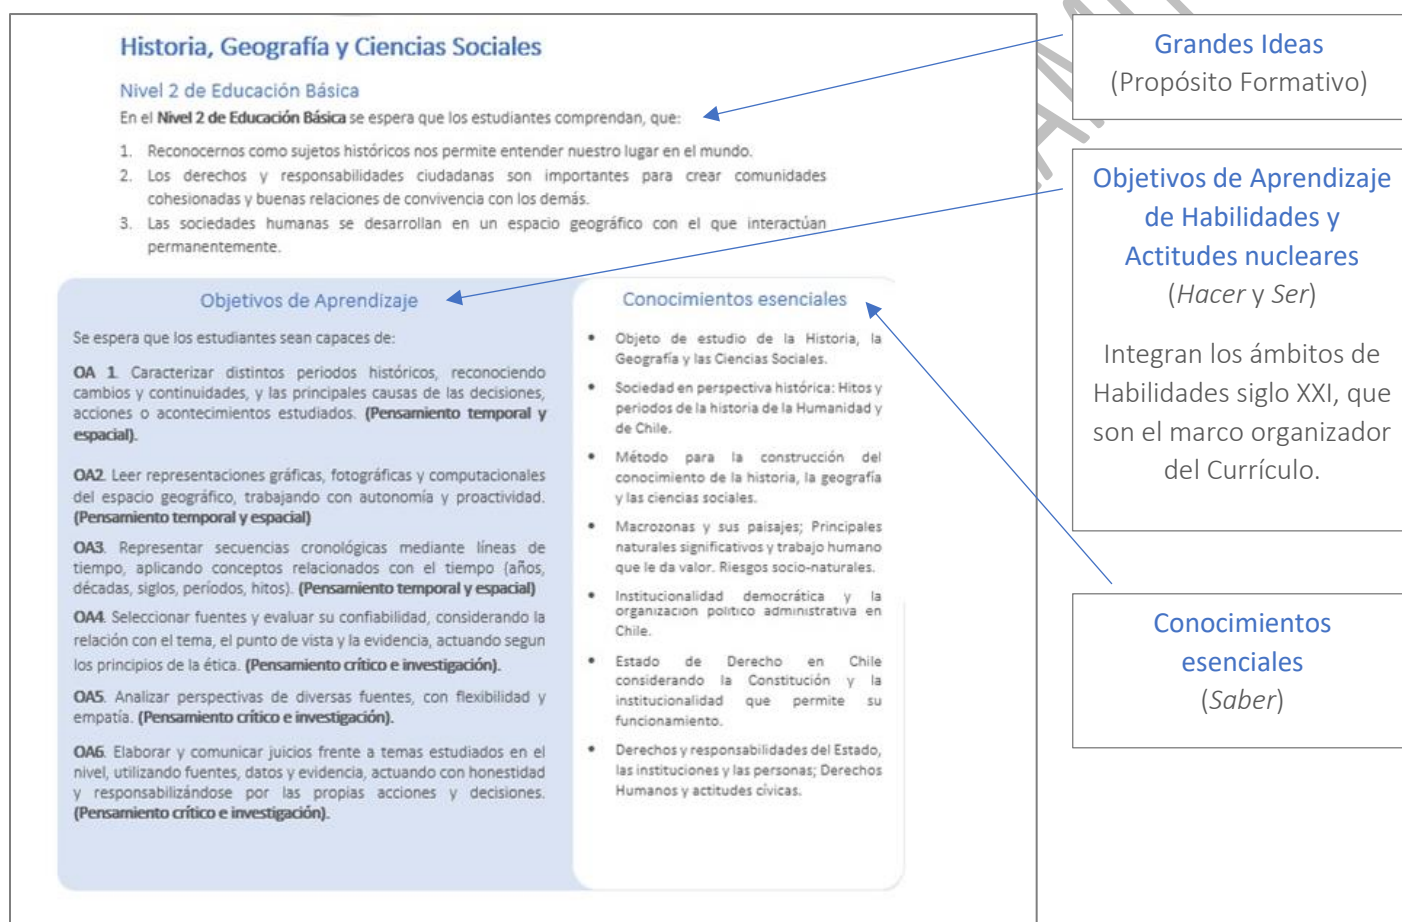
Historia, Geografía y Ciencias Sociales

Nivel 2 de Educación Básica

En el **Nivel 2 de Educación Básica** se espera que los estudiantes comprendan, que:

1. Reconocernos como sujetos históricos nos permite entender nuestro lugar en el mundo.
2. Los derechos y responsabilidades ciudadanas son importantes para crear comunidades cohesionadas y buenas relaciones de convivencia con los demás.
3. Las sociedades humanas se desarrollan en un espacio geográfico con el que interactúan permanentemente.

Objetivos de Aprendizaje

Se espera que los estudiantes sean capaces de:

OA 1. Caracterizar distintos periodos históricos, reconociendo cambios y continuidades, y las principales causas de las decisiones, acciones o acontecimientos estudiados. **(Pensamiento temporal y espacial).**

OA2. Leer representaciones gráficas, fotográficas y computacionales del espacio geográfico, trabajando con autonomía y proactividad. **(Pensamiento temporal y espacial)**

OA3. Representar secuencias cronológicas mediante líneas de tiempo, aplicando conceptos relacionados con el tiempo (años, décadas, siglos, períodos, hitos). **(Pensamiento temporal y espacial)**

OA4. Seleccionar fuentes y evaluar su confiabilidad, considerando la relación con el tema, el punto de vista y la evidencia, actuando segun los principios de la ética. **(Pensamiento crítico e investigación).**

OA5. Analizar perspectivas de diversas fuentes, con flexibilidad y empatía. **(Pensamiento crítico e investigación).**

OA6. Elaborar y comunicar juicios frente a temas estudiados en el nivel, utilizando fuentes, datos y evidencia, actuando con honestidad y responsabilizándose por las propias acciones y decisiones. **(Pensamiento crítico e investigación).**

Conocimientos esenciales

- Objeto de estudio de la Historia, la Geografía y las Ciencias Sociales.
- Sociedad en perspectiva histórica: Hitos y periodos de la historia de la Humanidad y de Chile.
- Método para la construcción del conocimiento de la historia, la geografía y las ciencias sociales.
- Macrozonas y sus paisajes; Principales naturales significativos y trabajo humano que le da valor. Riesgos socio-naturales.
- Institucionalidad democrática y la organización político administrativa en Chile.
- Estado de Derecho en Chile considerando la Constitución y la institucionalidad que permite su funcionamiento.
- Derechos y responsabilidades del Estado, las instituciones y las personas; Derechos Humanos y actitudes cívicas.

Grandes Ideas
(Propósito Formativo)

Objetivos de Aprendizaje de Habilidades y Actitudes nucleares
(*Hacer* y *Ser*)

Integran los ámbitos de Habilidades siglo XXI, que son el marco organizador del Currículo.

Conocimientos esenciales
(*Saber*)